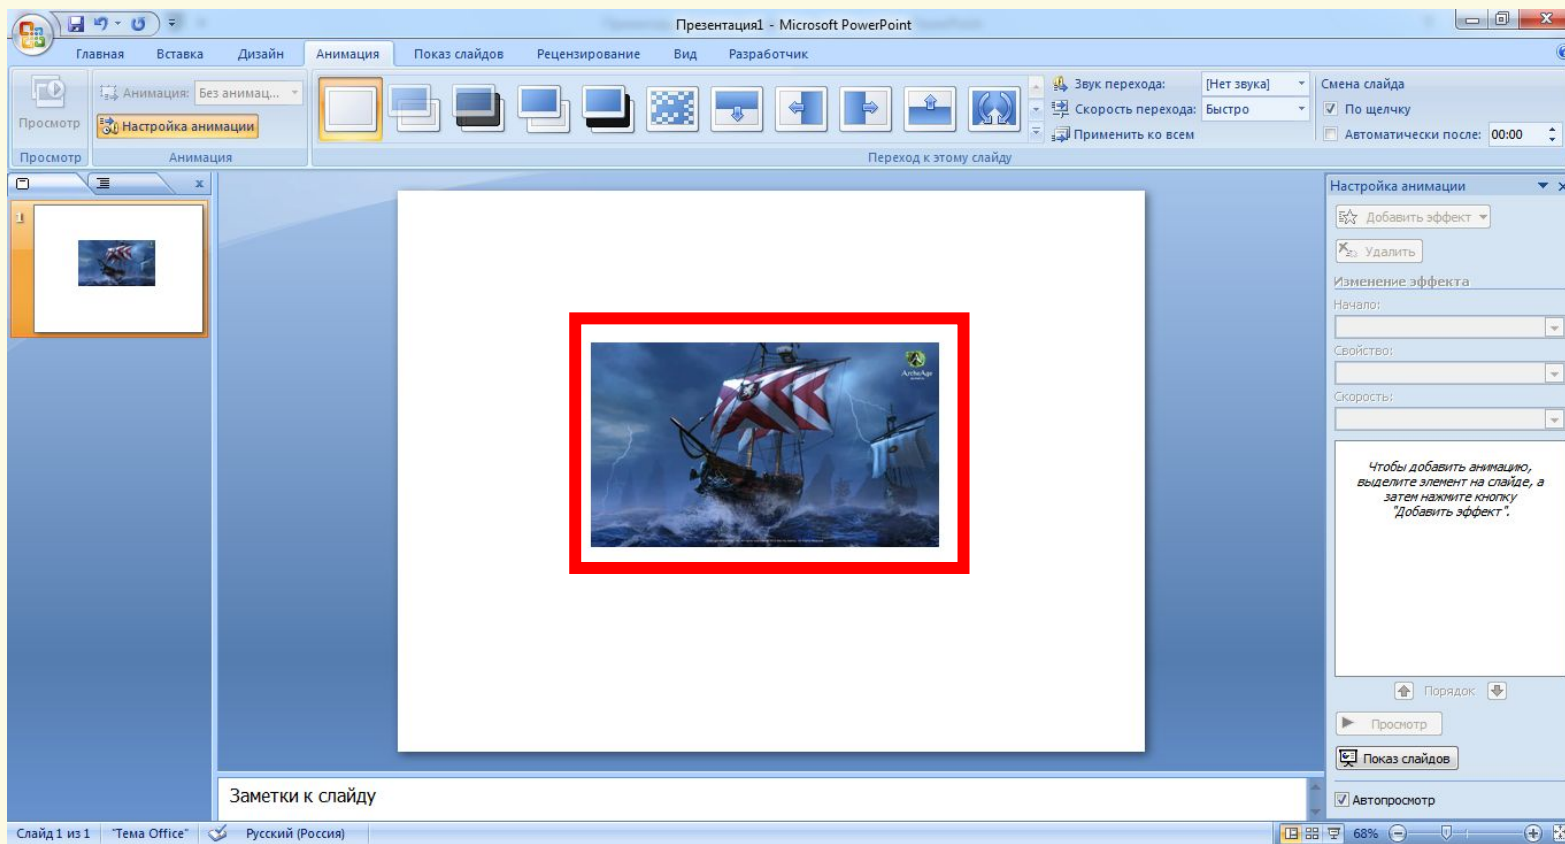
Презентация1 - Microsoft PowerPoint

Главная Вставка Дизайн Анимация Показ слайдов Рецензирование Вид Разработчик

Просмотр
Анимация: Без анимац...
Настройка анимации
Просмотр Анимация

Звук перехода: [Нет звука]
Скорость перехода: Быстро
Применить ко всем
Переход к этому слайду

Смена слайда
По щелчку
Автоматически после: 00:00

1

ArcheAge

Настройка анимации
Добавить эффект
Удалить
Изменение эффекта
Начало:
Свойство:
Скорость:

Чтобы добавить анимацию, выделите элемент на слайде, а затем нажмите кнопку "Добавить эффект".

Порядок
Просмотр
Показ слайдов
Автопросмотр

Заметки к слайду

Слайд 1 из 1 "Тема Office" Русский (Россия) 68%